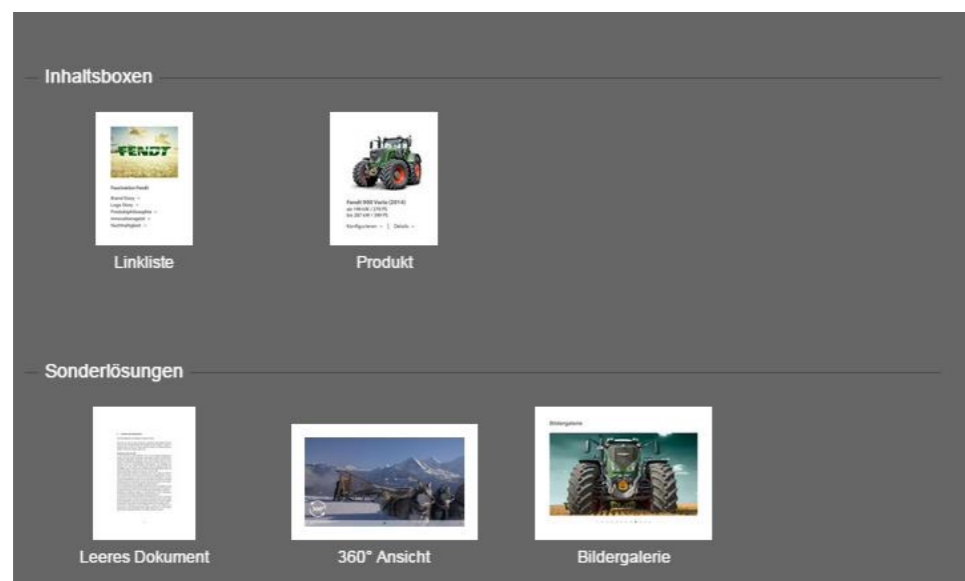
Inhaltsboxen

FENDT

Faszination Fendt

Brand Story
Logo Story
Produktphilosophie
Innovationsgeist
Nachhaltigkeit

Linkliste

Fendt 900 Vario (2014)

Konfigurieren | Details

Produkt

Sonderlösungen

Leeres Dokument

360°

360° Ansicht

Bildergalerie

Bildergalerie